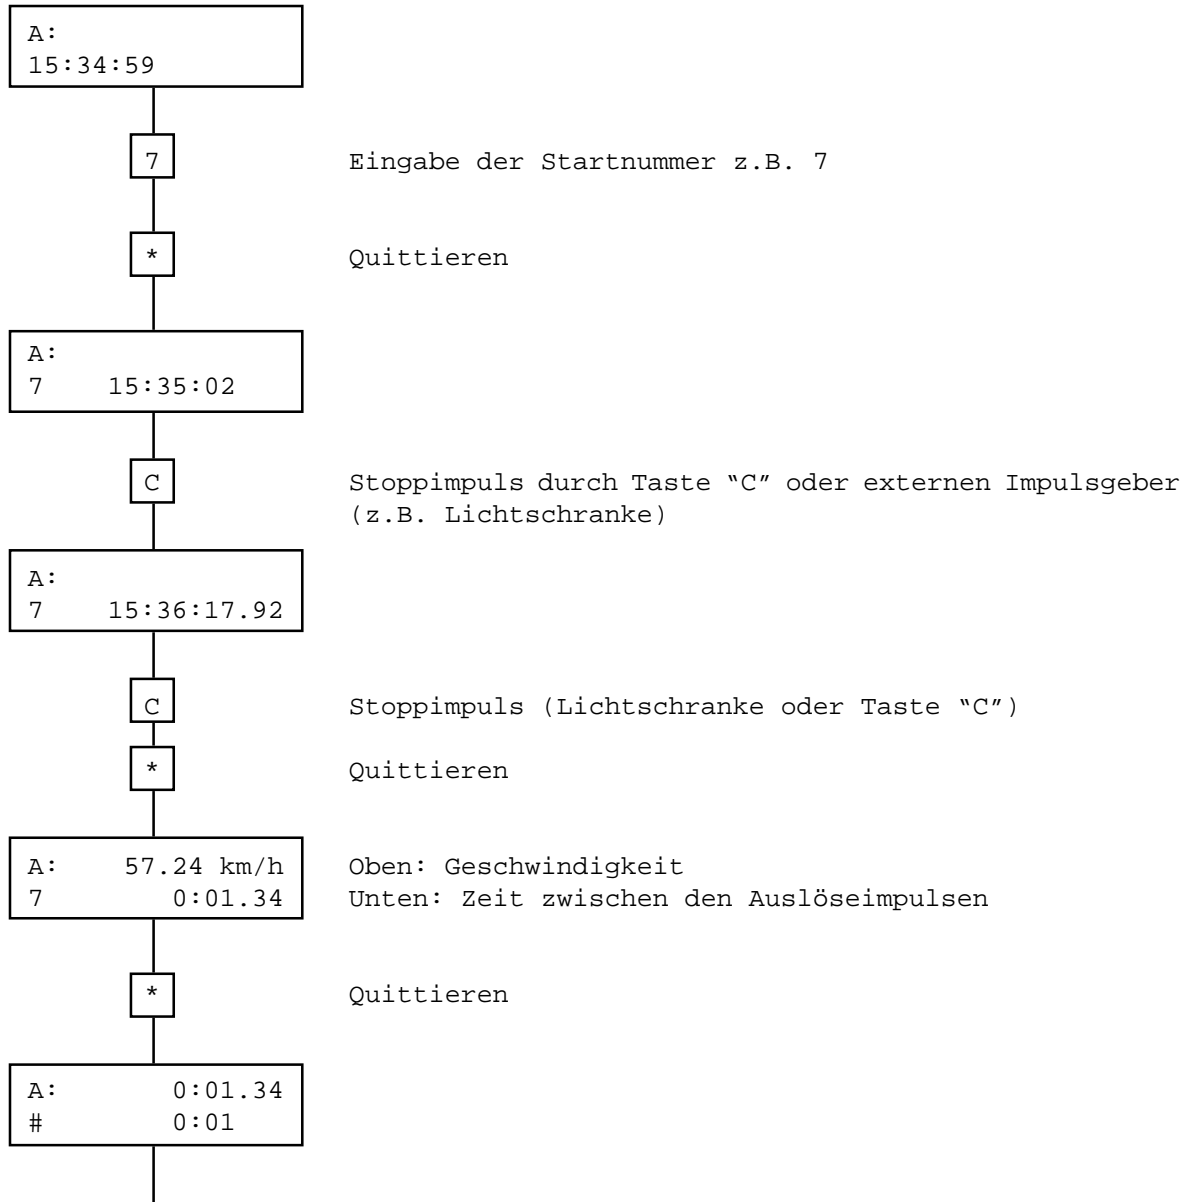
A:
15:34:59

7

Eingabe der Startnummer z.B. 7

*

Quittieren

A:
7 15:35:02

C

Stoppimpuls durch Taste "C" oder externen Impulsgeber (z.B. Lichtschranke)

A:
7 15:36:17.92

C

Stoppimpuls (Lichtschranke oder Taste "C")

*

Quittieren

A: 57.24 km/h
7 0:01.34

Oben: Geschwindigkeit
Unten: Zeit zwischen den Auslöseimpulsen

*

Quittieren

A: 0:01.34
# 0:01